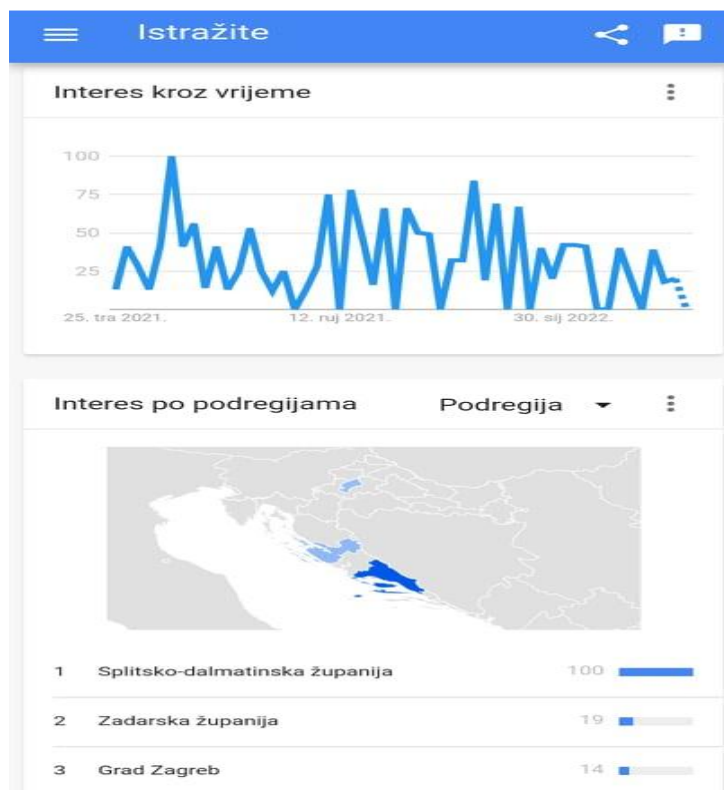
Istražite

Interes kroz vrijeme

100
75
50
25
25. tra 2021.
12. ruj 2021.
30. sij 2022.

Interes po podregijama
Podregija

| 1 | Splitsko-dalmatinska županija | 100 |
|---|---|---|
| 2 | Zadarska županija | 19 |
| 3 | Grad Zagreb | 14 |